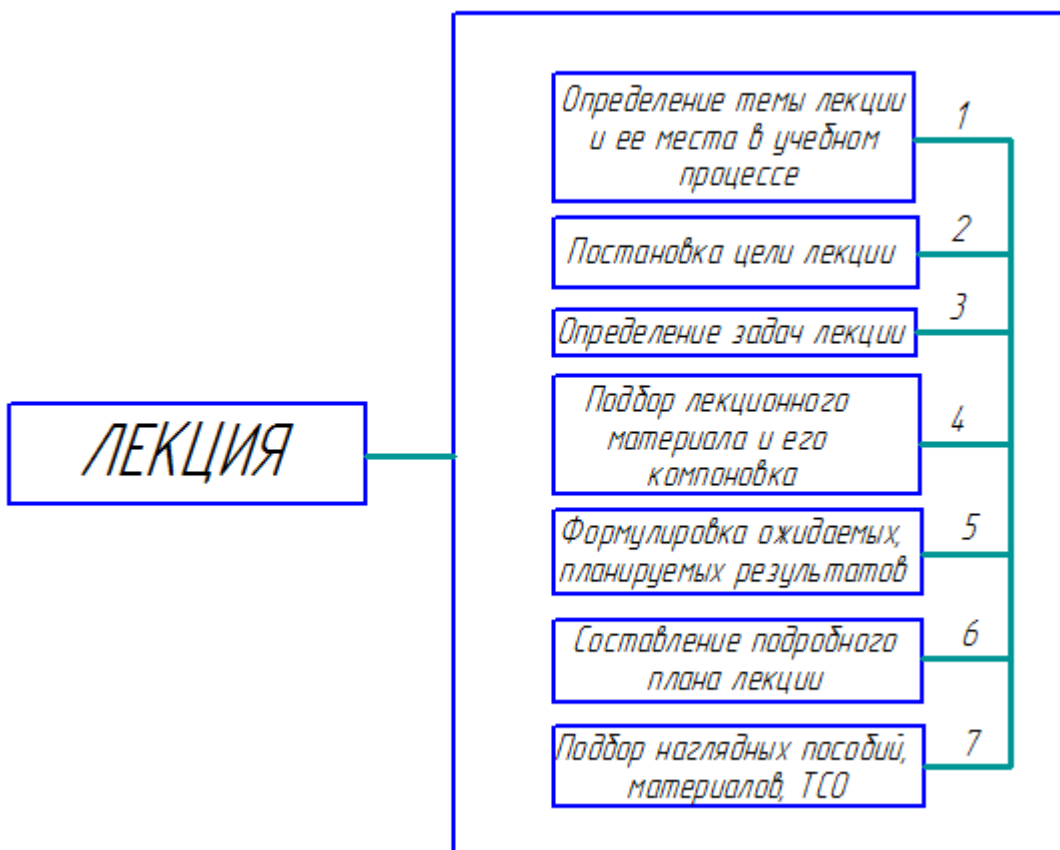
ЛЕКЦИЯ

Определение темы лекции и ее места в учебном процессе

1

Постановка цели лекции

2

Определение задач лекции

3

Подбор лекционного материала и его компоновка

4

Формулировка ожидаемых, планируемых результатов

5

Составление подробного плана лекции

6

Подбор наглядных пособий, материалов, ТСО

7